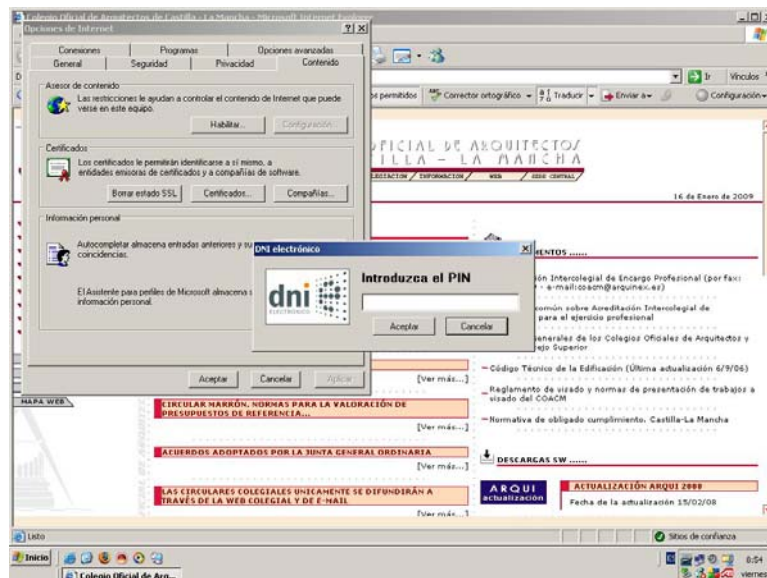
Colegio Oficial de Arquitectos de Castilla - La Mancha - Microsoft Internet Explorer

Opciones de Internet ?|X

Conexiones | Programas | Opciones avanzadas
General | Seguridad | Privacidad | Contenido

Asesor de contenido
Las restricciones le ayudan a controlar el contenido de Internet que puede verse en este equipo.
Habilitar... | Configuración...

Certificados
Los certificados le permitirán identificarse a sí mismo, a entidades emisoras de certificados y a compañías de software.
Borrar estado SSL | Certificados... | Compañías...

Información personal
Autocompletar almacena entradas anteriores y su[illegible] coincidencias.

El Asistente para perfiles de Microsoft almacena s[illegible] información personal.

Aceptar | Cancelar | Aplicar

DNI electrónico
dni ELECTRÓNICO
Introduzca el PIN
Aceptar | Cancelar

Vínculos
Ir
permitidos | Corrector ortográfico | Traducir | Enviar a | Configuración

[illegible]FICIAL DE ARQUITECTOS
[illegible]ILLA - LA MANCHA
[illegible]LEGIACION / INFORMACION / WEB / SEDE CENTRAL

16 de Enero de 2009

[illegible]MENTOS ......

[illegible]ión Intercolegial de Encargo Profesional (por fax: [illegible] - e-mail:coacm@arquinex.es)
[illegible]común sobre Acreditación Intercolegial de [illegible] para el ejercicio profesional
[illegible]enerales de los Colegios Oficiales de Arquitectos y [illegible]ejo Superior.
– Código Técnico de la Edificación (Última actualización 6/9/06)
– Reglamento de visado y normas de presentación de trabajos a visado del COACM
– Normativa de obligado cumplimiento. Castilla-La Mancha

[Ver más...]

MAPA WEB

CIRCULAR MARRÓN. NORMAS PARA LA VALORACIÓN DE PRESUPUESTOS DE REFERENCIA...
[Ver más...]

ACUERDOS ADOPTADOS POR LA JUNTA GENERAL ORDINARIA
[Ver más...]

DESCARGAS SW ......

LAS CIRCULARES COLEGIALES ÚNICAMENTE SE DIFUNDIRÁN A TRAVÉS DE LA WEB COLEGIAL Y DE E-MAIL
[Ver más...]

ARQUI actualización
ACTUALIZACIÓN ARQUI 2008
Fecha de la actualización 15/02/08

Listo
Sitios de confianza

Inicio
Colegio Oficial de Arq...
8:54
viernes